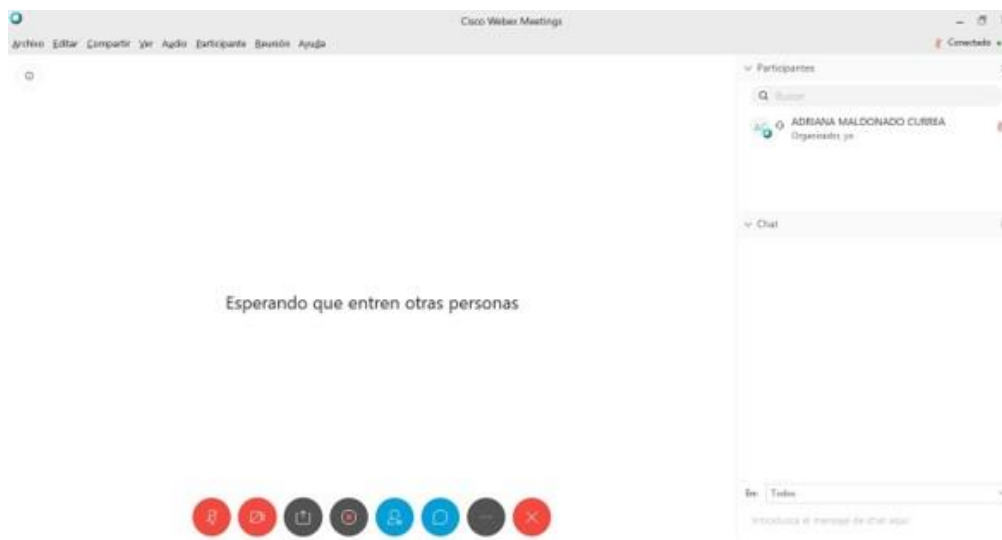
Cisco Webex Meetings

Archivo Editar Compartir Ver Audio Participante Reunión Ayuda

Conectado

Participantes

Buscar

AM ADRIANA MALDONADO CURREA
Organizador, yo

Chat

Esperando que entren otras personas

En: Todos

Introduzca el mensaje de chat aquí